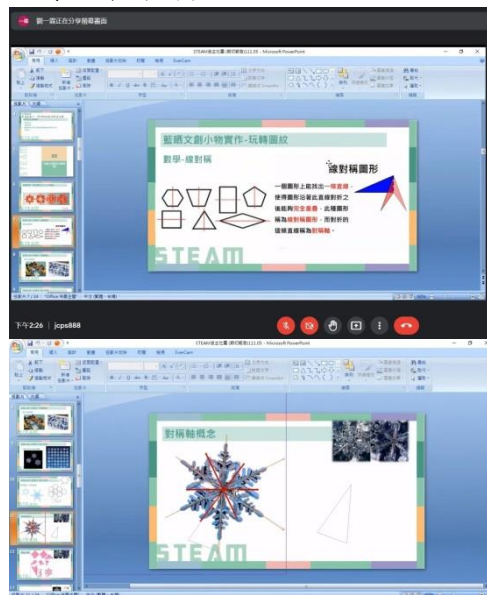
劉一寰正在分享簡報畫面

STEAM跨主社團-網印實體1111.05 - Microsoft PowerPoint

藝術文創小物實作-玩轉圖紋

數學-線對稱

線對稱圖形

一個圖形上能找出一條直線，使得圖形沿著此直線對折之後能夠完全重疊，此種圖形稱為線對稱圖形，而對折的這條直線稱為對稱軸。

STEAM

下午2:26 | jcps888

STEAM跨主社團-網印實體1111.05 - Microsoft PowerPoint

對稱軸概念

STEAM